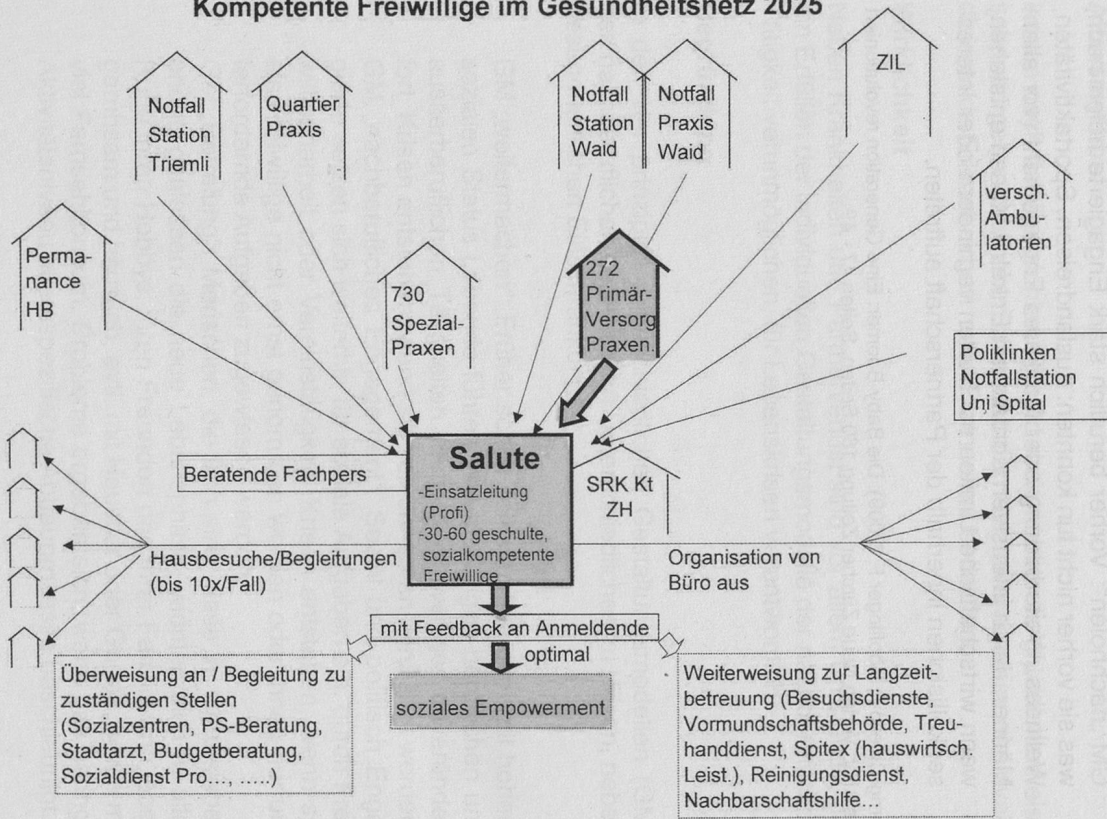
Kompetente Freiwillige im Gesundheitsnetz 2025

Notfall Station Triemli

Quartier Praxis

Notfall Station Waid

Notfall Praxis Waid

ZIL

versch. Ambulatorien

Permanance HB

730 Spezial-Praxen

272 Primär-Versorg Praxen.

Poliklinken Notfallstation Uni Spital

Beratende Fachpers

Salute
-Einsatzleitung (Profi)
-30-60 geschulte, sozialkompetente Freiwillige

SRK Kt ZH

Hausbesuche/Begleitungen (bis 10x/Fall)

Organisation von Büro aus

mit Feedback an Anmeldende

optimal

soziales Empowerment

Überweisung an / Begleitung zu zuständigen Stellen (Sozialzentren, PS-Beratung, Stadtarzt, Budgetberatung, Sozialdienst Pro…, …..)

Weiterweisung zur Langzeitbetreuung (Besuchsdienste, Vormundschaftsbehörde, Treuhanddienst, Spitex (hauswirtsch. Leist.), Reinigungsdienst, Nachbarschaftshilfe…